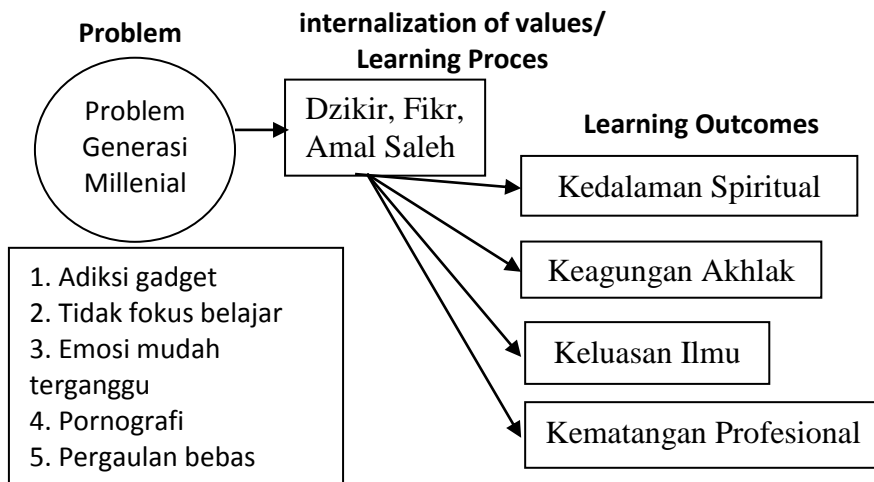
Problem

Problem Generasi Millenial

1. Adiksi gadget
2. Tidak fokus belajar
3. Emosi mudah terganggu
4. Pornografi
5. Pergaulan bebas

internalization of values/ Learning Proces

Dzikir, Fikr, Amal Saleh

Learning Outcomes

Kedalaman Spiritual

Keagungan Akhlak

Keluasan Ilmu

Kematangan Profesional